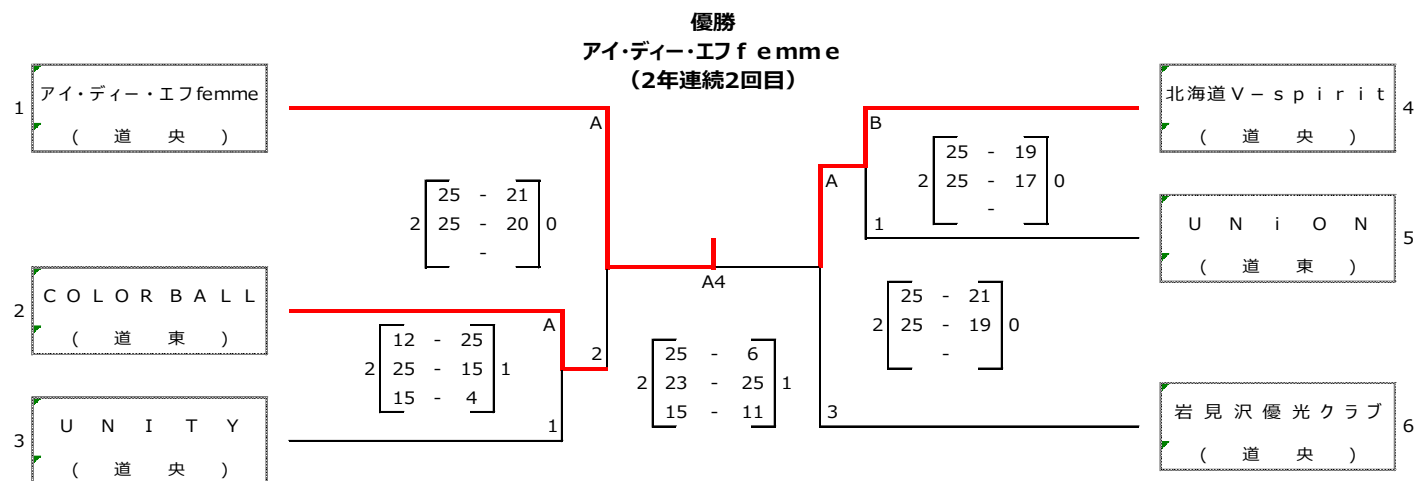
優勝
アイ·ディー·エフｆｅｍｍｅ
（2年連続2回目）

1 アイ・ディー・エフfemme
（ 道 央 ）

2 ＣＯＬＯＲ ＢＡＬＬ
（ 道 東 ）

3 ＵＮＩＴＹ
（ 道 央 ）

4 北海道Ｖ－ｓｐｉｒｉｔ
（ 道 央 ）

5 ＵＮｉＯＮ
（ 道 東 ）

6 岩見沢優光クラブ
（ 道 央 ）

A
2
| 25 | - | 21 |
|---|---|---|
| 25 | - | 20 |
| | - | |
0

A
2
| 12 | - | 25 |
|---|---|---|
| 25 | - | 15 |
| 15 | - | 4 |
1
2
1

A4
2
| 25 | - | 6 |
|---|---|---|
| 23 | - | 25 |
| 15 | - | 11 |
1

B
2
| 25 | - | 19 |
|---|---|---|
| 25 | - | 17 |
| | - | |
0
A
1

2
| 25 | - | 21 |
|---|---|---|
| 25 | - | 19 |
| | - | |
0
3